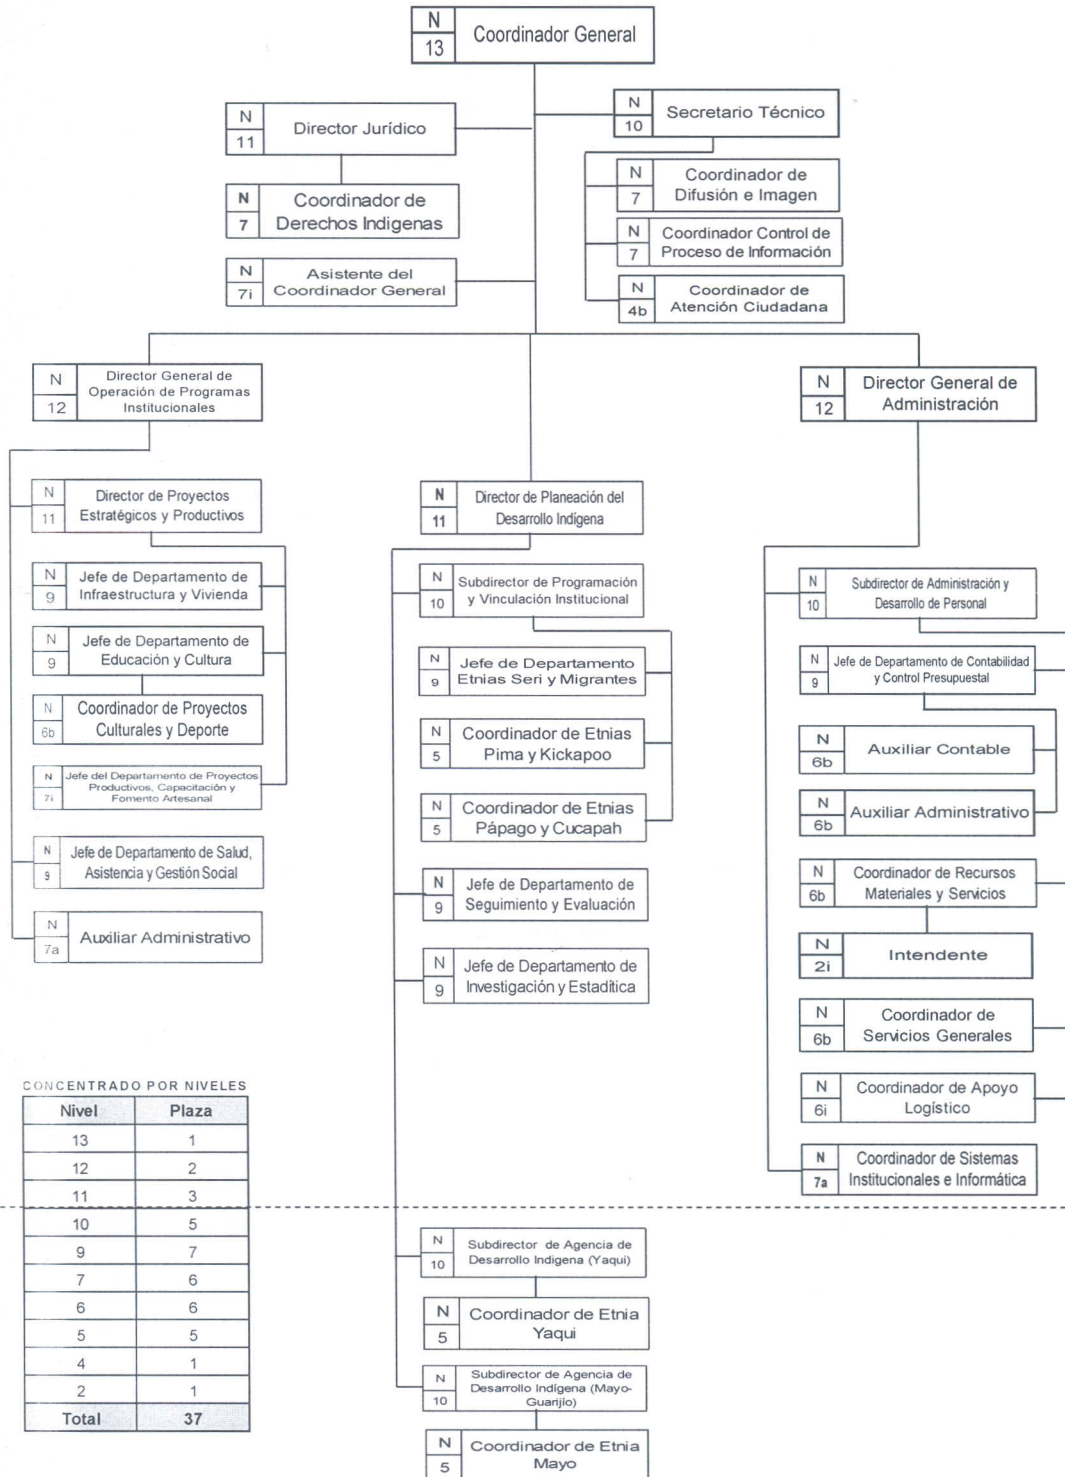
N 13 Coordinador General

N 11 Director Jurídico

N 10 Secretario Técnico

N 7 Coordinador de Derechos Indigenas

N 7 Coordinador de Difusión e Imagen

N 7 Coordinador Control de Proceso de Información

N 7i Asistente del Coordinador General

N 4b Coordinador de Atención Ciudadana

N 12 Director General de Operación de Programas Institucionales

N 11 Director de Proyectos Estratégicos y Productivos

N 9 Jefe de Departamento de Infraestructura y Vivienda

N 9 Jefe de Departamento de Educación y Cultura

N 6b Coordinador de Proyectos Culturales y Deporte

N 7i Jefe del Departamento de Proyectos Productivos, Capacitación y Fomento Artesanal

N 9 Jefe de Departamento de Salud, Asistencia y Gestión Social

N 7a Auxiliar Administrativo

N 11 Director de Planeación del Desarrollo Indígena

N 10 Subdirector de Programación y Vinculación Institucional

N 9 Jefe de Departamento Etnias Seri y Migrantes

N 5 Coordinador de Etnias Pima y Kickapoo

N 5 Coordinador de Etnias Pápago y Cucapah

N 9 Jefe de Departamento de Seguimiento y Evaluación

N 9 Jefe de Departamento de Investigación y Estaditica

N 10 Subdirector de Agencia de Desarrollo Indigena (Yaqui)

N 5 Coordinador de Etnia Yaqui

N 10 Subdirector de Agencia de Desarrollo Indigena (Mayo-Guarijio)

N 5 Coordinador de Etnia Mayo

N 12 Director General de Administración

N 10 Subdirector de Administración y Desarrollo de Personal

N 9 Jefe de Departamento de Contabilidad y Control Presupuestal

N 6b Auxiliar Contable

N 6b Auxiliar Administrativo

N 6b Coordinador de Recursos Materiales y Servicios

N 2i Intendente

N 6b Coordinador de Servicios Generales

N 6i Coordinador de Apoyo Logístico

N 7a Coordinador de Sistemas Institucionales e Informática

CONCENTRADO POR NIVELES

| Nivel | Plaza |
|---|---|
| 13 | 1 |
| 12 | 2 |
| 11 | 3 |
| 10 | 5 |
| 9 | 7 |
| 7 | 6 |
| 6 | 6 |
| 5 | 5 |
| 4 | 1 |
| 2 | 1 |
| Total | 37 |